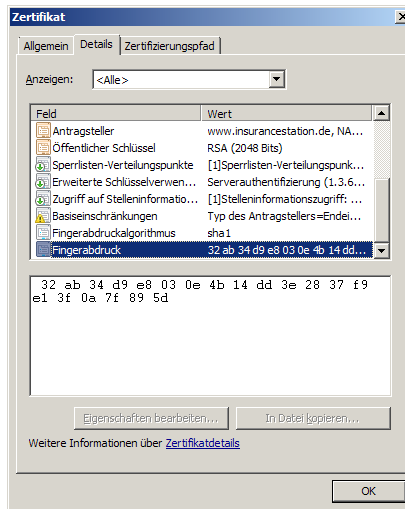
Zertifikat

Allgemein | Details | Zertifizierungspfad

Anzeigen: <Alle>

| Feld | Wert |
|---|---|
| Antragsteller | www.insurancestation.de, NA... |
| Öffentlicher Schlüssel | RSA (2048 Bits) |
| Sperrlisten-Verteilungspunkte | [1]Sperrlisten-Verteilungspunk... |
| Erweiterte Schlüsselverwen... | Serverauthentifizierung (1.3.6.... |
| Zugriff auf Stelleninformatio... | [1]Stelleninformationszugriff: ... |
| Basiseinschränkungen | Typ des Antragstellers=Endei... |
| Fingerabdruckalgorithmus | sha1 |
| Fingerabdruck | 32 ab 34 d9 e8 03 0e 4b 14 dd... |

32 ab 34 d9 e8 03 0e 4b 14 dd 3e 28 37 f9 e1 3f 0a 7f 89 5d

Eigenschaften bearbeiten... | In Datei kopieren...

Weitere Informationen über Zertifikatdetails

OK